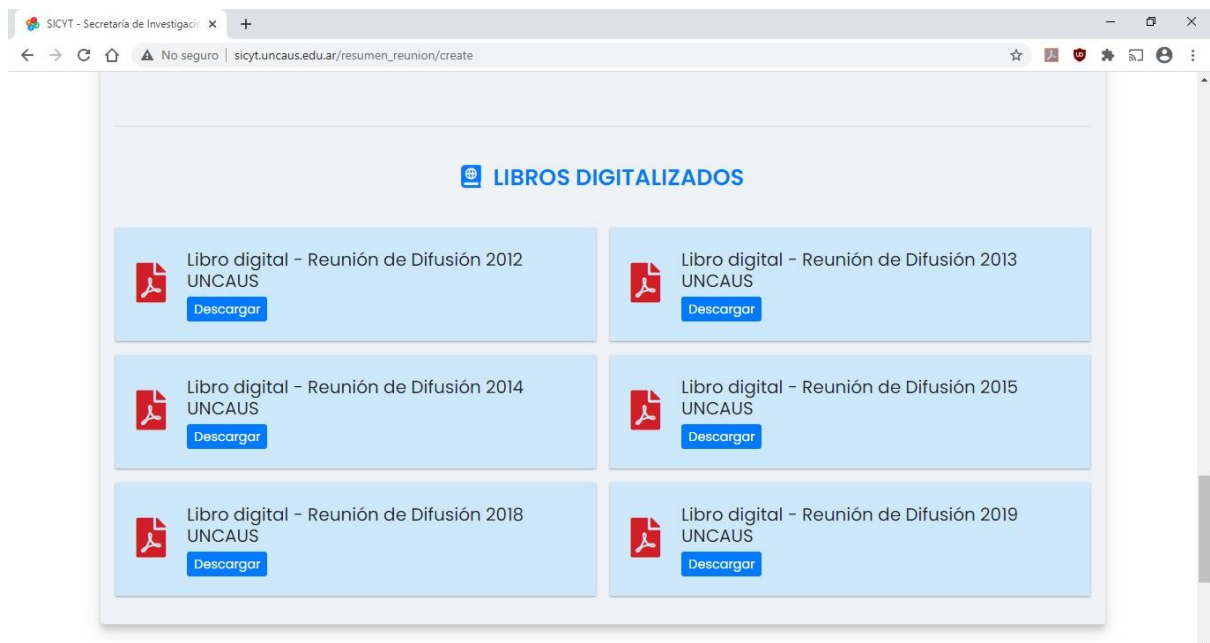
SICYT - Secretaría de Investigaci ×

No seguro | sicyt.uncaus.edu.ar/resumen_reunion/create

LIBROS DIGITALIZADOS

Libro digital - Reunión de Difusión 2012 UNCAUS
Descargar

Libro digital - Reunión de Difusión 2013 UNCAUS
Descargar

Libro digital - Reunión de Difusión 2014 UNCAUS
Descargar

Libro digital - Reunión de Difusión 2015 UNCAUS
Descargar

Libro digital - Reunión de Difusión 2018 UNCAUS
Descargar

Libro digital - Reunión de Difusión 2019 UNCAUS
Descargar